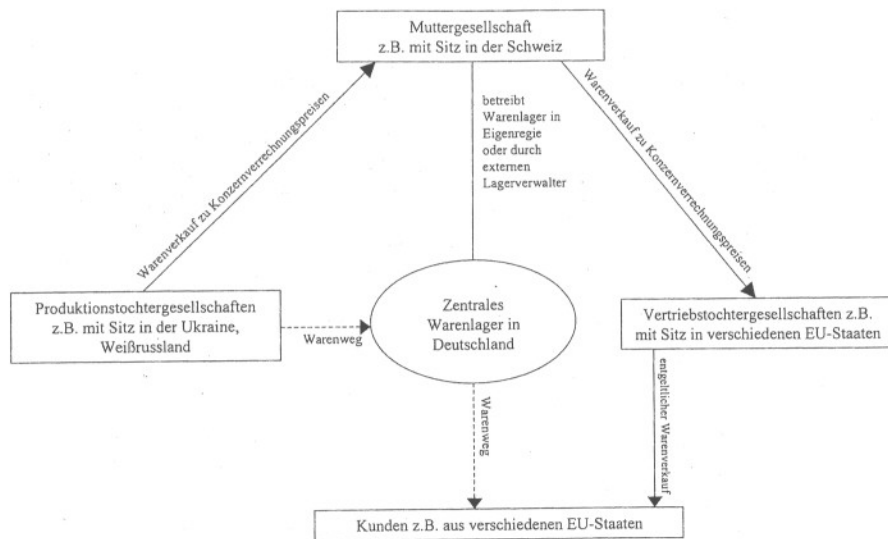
Muttergesellschaft
z.B. mit Sitz in der Schweiz

Warenverkauf zu Konzernverrechnungspreisen

betreibt Warenlager in Eigenregie oder durch externen Lagerverwalter

Warenverkauf zu Konzernverrechnungspreisen

Produktionstochtergesellschaften z.B. mit Sitz in der Ukraine, Weißrussland

Warenweg

Zentrales Warenlager in Deutschland

Vertriebstochtergesellschaften z.B. mit Sitz in verschiedenen EU-Staaten

Warenweg

entgeltlicher Warenverkauf

Kunden z.B. aus verschiedenen EU-Staaten